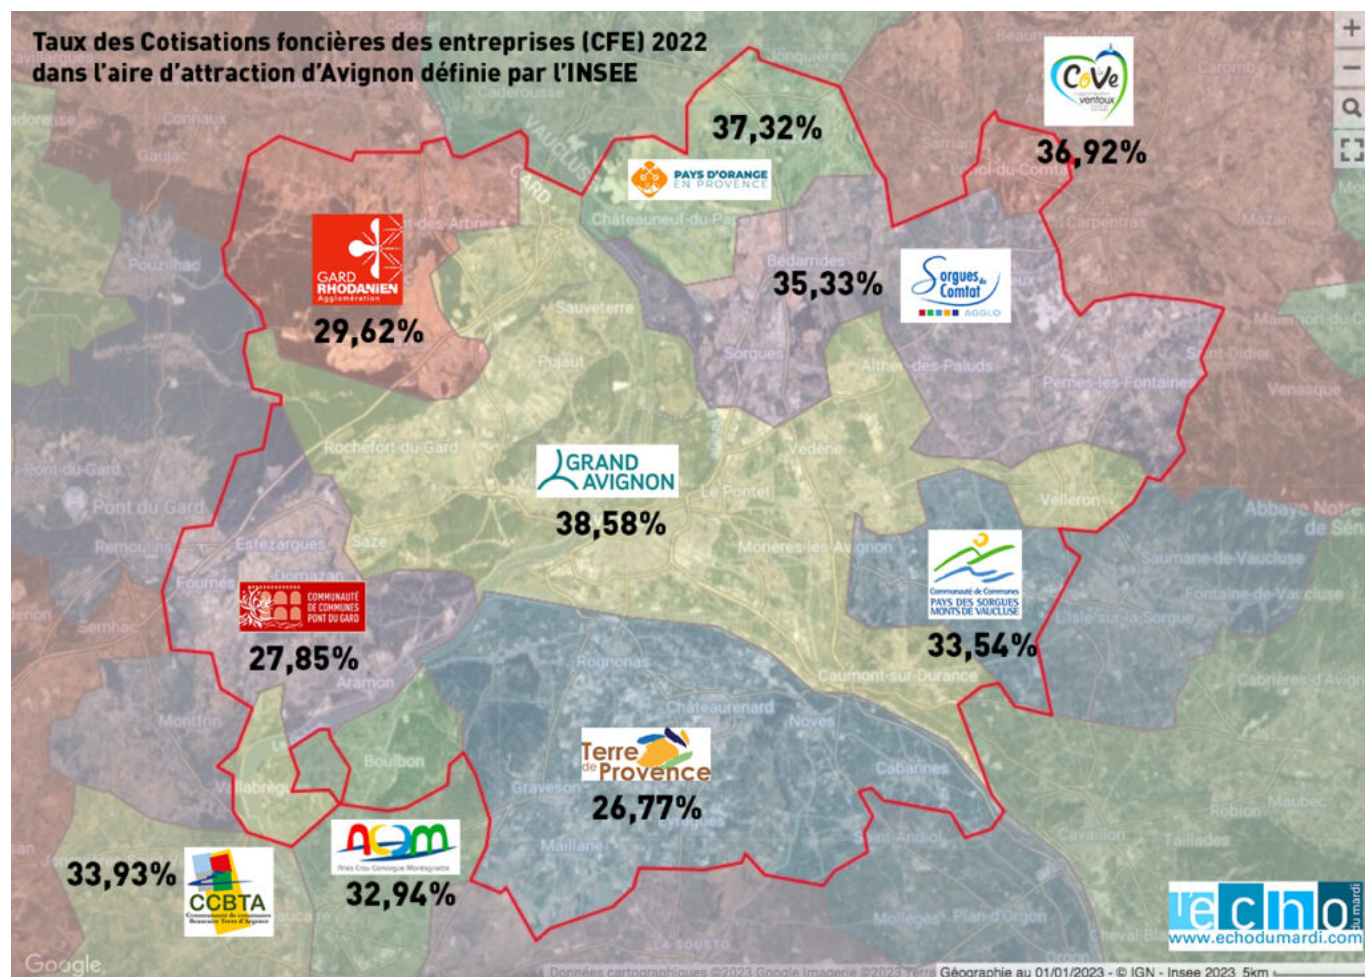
Taux des Cotisations foncières des entreprises (CFE) 2022
dans l'aire d'attraction d'Avignon définie par l'INSEE

CoVe ventoux
36,92%

37,32%
PAYS D'ORANGE EN PROVENCE

GARD RHODANIEN Agglomération
29,62%

35,33%
Sorgues du Comtat AGGLO

GRAND AVIGNON
38,58%

Communauté de Communes PAYS DES SORGUES MONTS DE VAUCLUSE
33,54%

COMMUNAUTÉ DE COMMUNES PONT DU GARD
27,85%

Terre de Provence
26,77%

33,93%
CCBTA Communauté de communes Beaucaire Terre d'Argence

ACCM Arles Crau Camargue Montagnette
32,94%

Codolet
Beaume
Carombe
Jonquières
Caderousse
Connaux
Gaujac
Sarrians
Monteux
Carpentras
Mazan
Châteauneuf-du-Pape
Bédarrides
Pouzilhac
Sauveterre
Pujaut
Sorgues
Althen-des-Paluds
Pernes-les-Fontaines
Saint-Didier
Venasque
Rochefort-du-Gard
Vedène
Le Pontet
Velleron
Pont du Gard
Remoulins
Estézargues
Saze
Morières-lès-Avignon
Abbaye Notre-Dame de Sénanque
Saumane-de-Vaucluse
Fontaine-de-Vaucluse
L'Isle-sur-la-Sorgue
Fournès
Domazan
Rognonas
Caumont-sur-Durance
Cabrières-d'Avignon
Aramon
Châteaurenard
Noves
Montfrin
Boulbon
Cabannes
Vallabrègues
Graveson
Robion
Maubec
Maillane
Cavaillon
Taillades
Mollégès
Plan-d'Orgon
Cheval-Blanc

echo du mardi
www.echodumardi.com

Google
Données cartographiques ©2023 Google Images ©2023 Terra
Géographie au 01/01/2023 - © IGN - Insee 2023 5km